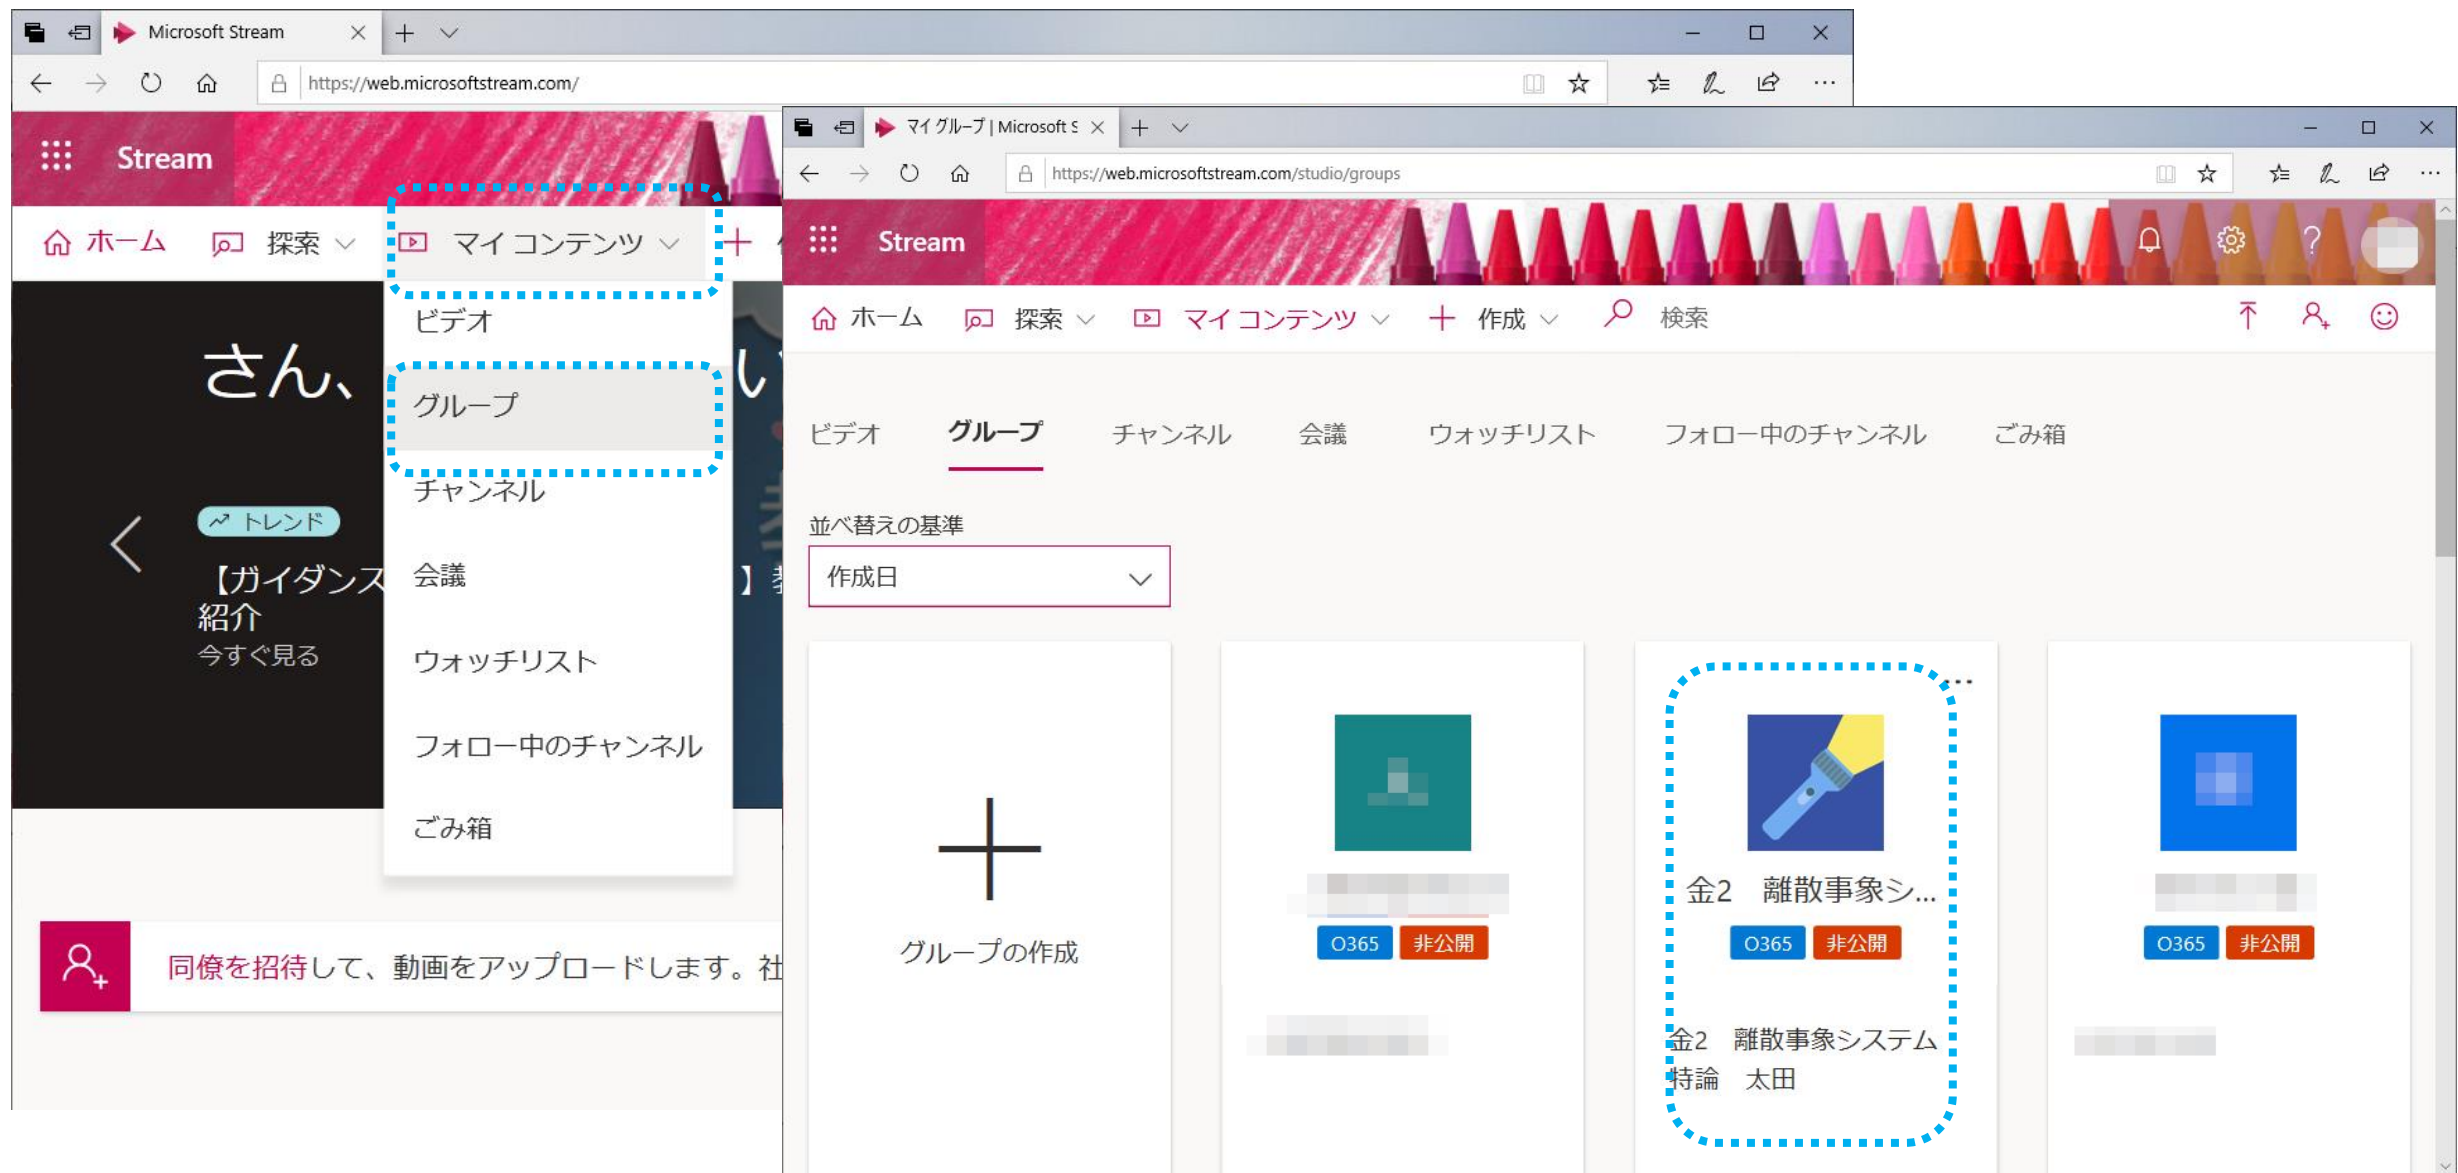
Microsoft Stream

https://web.microsoftstream.com/

Stream

ホーム 探索 マイ コンテンツ

ビデオ
グループ
チャンネル
会議
ウォッチリスト
フォロー中のチャンネル
ごみ箱

さん、

トレンド
【ガイダンス
紹介
今すぐ見る

同僚を招待して、動画をアップロードします。社

マイ グループ | Microsoft S

https://web.microsoftstream.com/studio/groups

Stream

ホーム 探索 マイ コンテンツ 作成 検索

ビデオ グループ チャンネル 会議 ウォッチリスト フォロー中のチャンネル ごみ箱

並べ替えの基準
作成日

グループの作成

O365 非公開

金2 離散事象シ...
O365 非公開
金2 離散事象システム特論 太田

O365 非公開